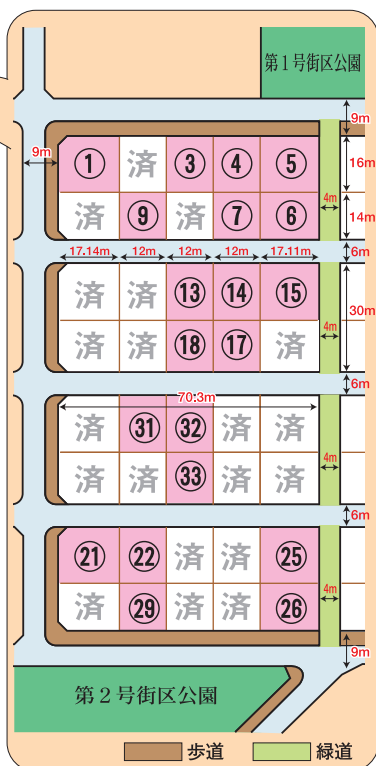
第１号街区公園

9m
9m
16m
14m
4m

①	済	③	④	⑤
済	⑨	済	⑦	⑥

6m
17.14m	12m	12m	12m	17.11m
30m
4m

済	済	⑬	⑭	⑮
済	済	⑱	⑰	済

6m
70.3m
4m

済	㉛	㉜	済	済
済	済	㉝	済	済

6m
4m

㉑	㉒	済	済	㉕
済	㉙	済	済	㉖

9m

第２号街区公園

歩道	緑道